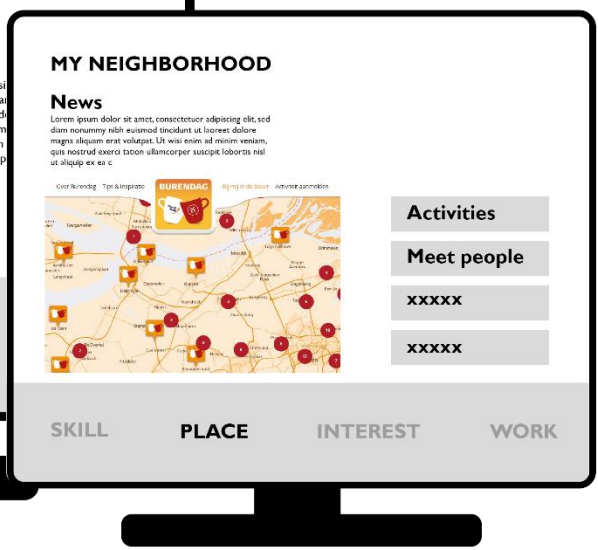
MY NEIGHBORHOOD

News

Lorem ipsum dolor sit amet, consectetuer adipiscing elit, sed diam nonummy nibh euismod tincidunt ut laoreet dolore magna aliquam erat volutpat. Ut wisi enim ad minim veniam, quis nostrud exerci tation ullamcorper suscipit lobortis nisl ut aliquip ex ea c

Over Burendag Tips & Inspiratie BURENDAG Bij mij in de buurt Activiteit aanmelden

Activities

Meet people

xxxxx

xxxxx

SKILL PLACE INTEREST WORK